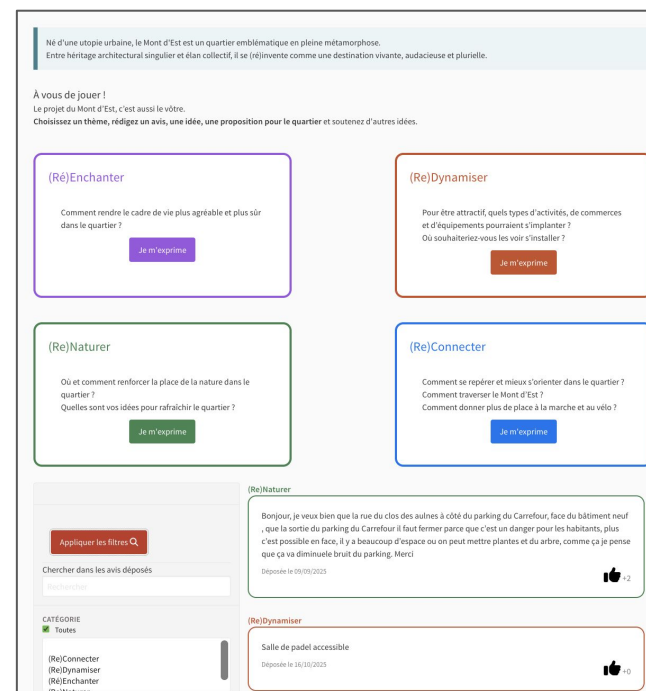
Né d'une utopie urbaine, le Mont d'Est est un quartier emblématique en pleine métamorphose.
Entre héritage architectural singulier et élan collectif, il se (ré)invente comme une destination vivante, audacieuse et plurielle.

À vous de jouer !
Le projet du Mont d'Est, c'est aussi le vôtre.
**Choisissez un thème, rédigez un avis, une idée, une proposition pour le quartier** et soutenez d'autres idées.

(Ré)Enchanter

Comment rendre le cadre de vie plus agréable et plus sûr dans le quartier ?

Je m'exprime

(Re)Dynamiser

Pour être attractif, quels types d'activités, de commerces et d'équipements pourraient s'implanter ?
Où souhaiteriez-vous les voir s'installer ?

Je m'exprime

(Re)Naturer

Où et comment renforcer la place de la nature dans le quartier ?
Quelles sont vos idées pour rafraîchir le quartier ?

Je m'exprime

(Re)Connecter

Comment se repérer et mieux s'orienter dans le quartier ?
Comment traverser le Mont d'Est ?
Comment donner plus de place à la marche et au vélo ?

Je m'exprime

Appliquer les filtres

Chercher dans les avis déposés

Rechercher

CATÉGORIE
Toutes

(Re)Connecter
(Re)Dynamiser
(Ré)Enchanter
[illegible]

(Re)Naturer

Bonjour, je veux bien que la rue du clos des aulnes à côté du parking du Carrefour, face du bâtiment neuf , que la sortie du parking du Carrefour il faut fermer parce que c'est un danger pour les habitants, plus c'est possible en face, il y a beaucoup d'espace ou on peut mettre plantes et du arbre, comme ça je pense que ça va diminuele bruit du parking. Merci

Déposée le 09/09/2025

+2

(Re)Dynamiser

Salle de padel accessible

Déposée le 16/10/2025

+0